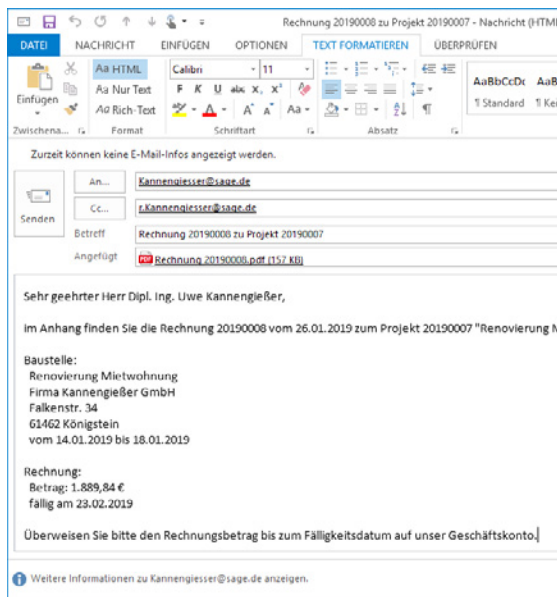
Rechnung 20190008 zu Projekt 20190007 - Nachricht (HTM

DATEI NACHRICHT EINFÜGEN OPTIONEN TEXT FORMATIEREN ÜBERPRÜFEN

Einfügen
Aa HTML
Aa Nur Text
Aa Rich-Text
Calibri
11
F K U abc $x_2$ $x^2$
A A Aa
AaBbCcDc
¶ Standard
AaB
¶ Ke
Zwischena...
Format
Schriftart
Absatz

Zurzeit können keine E-Mail-Infos angezeigt werden.

Senden
An...
Kannengiesser@sage.de
Cc...
r.Kannengiesser@sage.de
Betreff
Rechnung 20190008 zu Projekt 20190007
Angefügt
Rechnung 20190008.pdf (157 KB)

Sehr geehrter Herr Dipl. Ing. Uwe Kannengießer,

im Anhang finden Sie die Rechnung 20190008 vom 26.01.2019 zum Projekt 20190007 "Renovierung M

Baustelle:
Renovierung Mietwohnung
Firma Kannengießer GmbH
Falkenstr. 34
61462 Königstein
vom 14.01.2019 bis 18.01.2019

Rechnung:
Betrag: 1.889,84 €
fällig am 23.02.2019

Überweisen Sie bitte den Rechnungsbetrag bis zum Fälligkeitsdatum auf unser Geschäftskonto.

Weitere Informationen zu Kannengiesser@sage.de anzeigen.